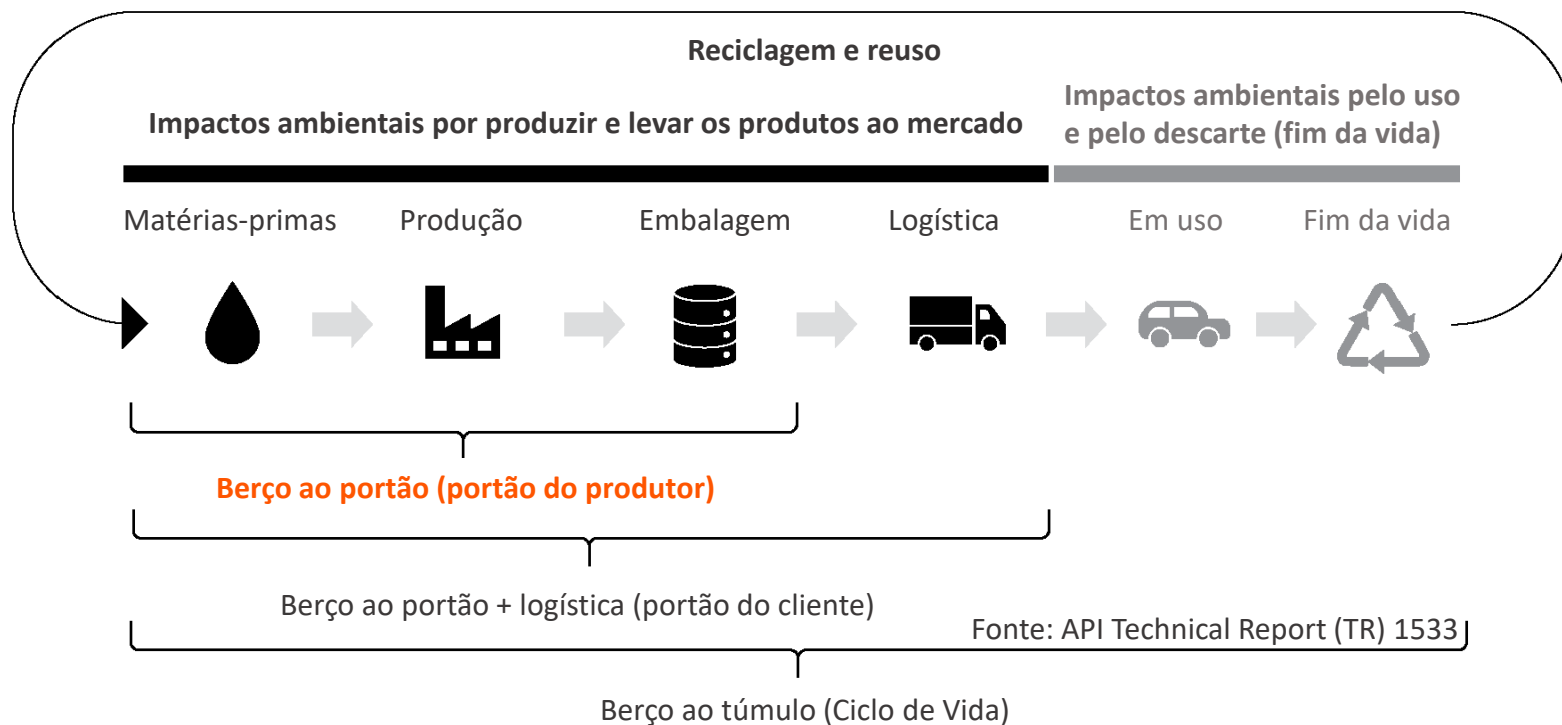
Reciclagem e reuso

Impactos ambientais por produzir e levar os produtos ao mercado

Impactos ambientais pelo uso e pelo descarte (fim da vida)

Matérias-primas Produção Embalagem Logística Em uso Fim da vida

Berço ao portão (portão do produtor)

Berço ao portão + logística (portão do cliente)

Fonte: API Technical Report (TR) 1533

Berço ao túmulo (Ciclo de Vida)